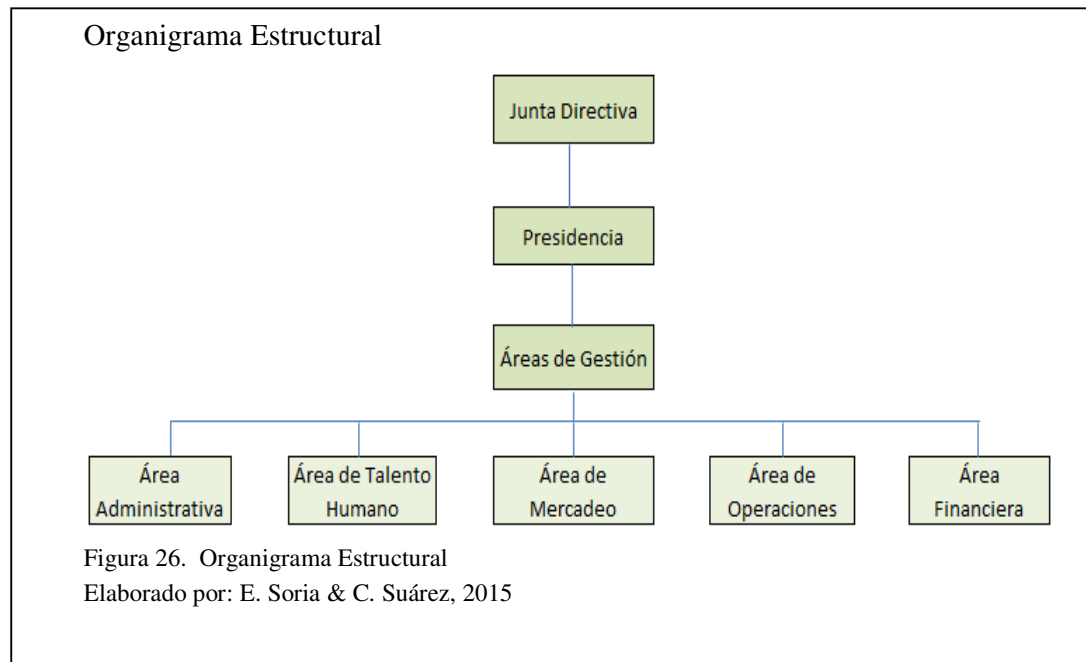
Organigrama Estructural

Junta Directiva

Presidencia

Áreas de Gestión

Área Administrativa

Área de Talento Humano

Área de Mercadeo

Área de Operaciones

Área Financiera

Figura 26. Organigrama Estructural
Elaborado por: E. Soria & C. Suárez, 2015